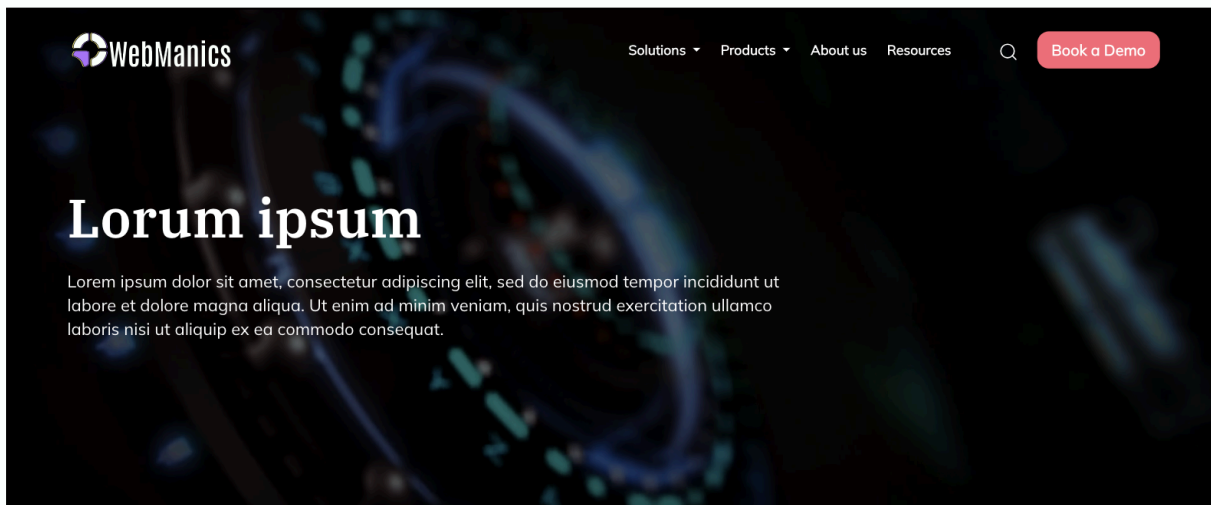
WebManics

Solutions Products About us Resources Book a Demo

Lorum ipsum

Lorem ipsum dolor sit amet, consectetur adipiscing elit, sed do eiusmod tempor incididunt ut labore et dolore magna aliqua. Ut enim ad minim veniam, quis nostrud exercitation ullamco laboris nisi ut aliquip ex ea commodo consequat.